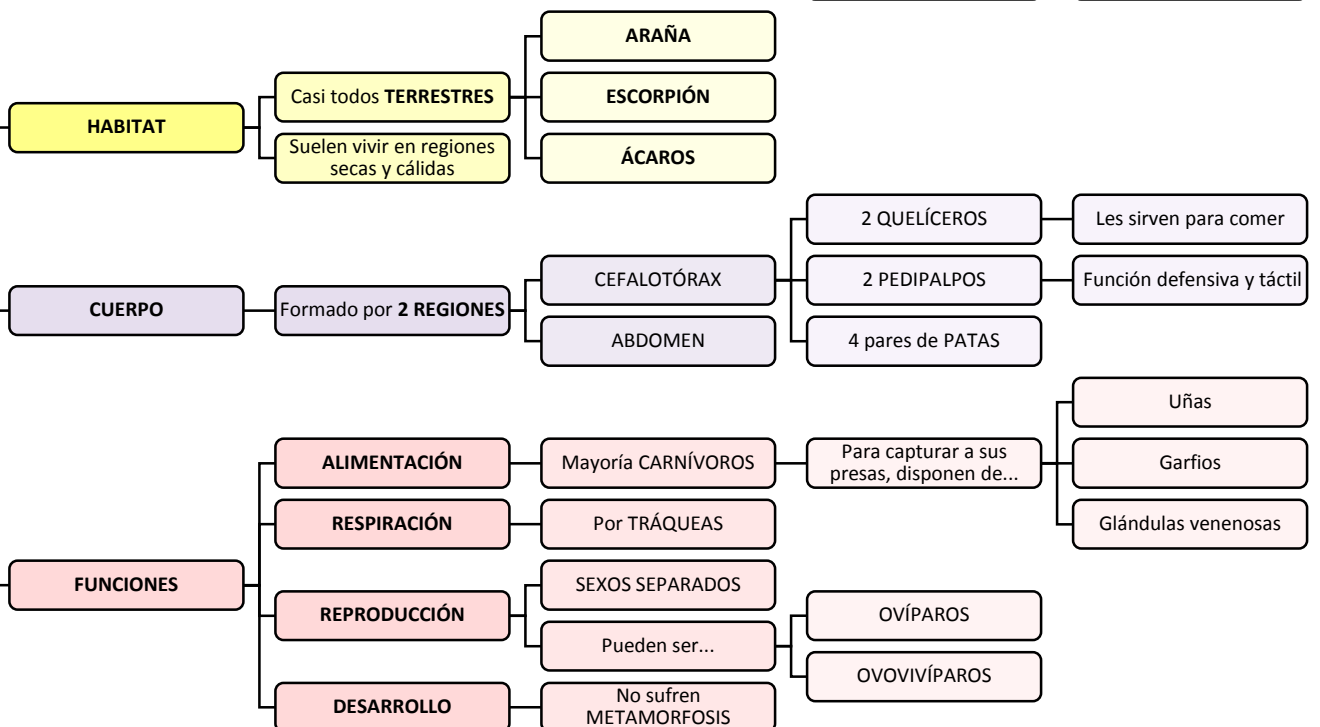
HABITAT

Casi todos TERRESTRES

Suelen vivir en regiones secas y cálidas

ARAÑA

ESCORPIÓN

ÁCAROS

CUERPO

Formado por 2 REGIONES

CEFALOTÓRAX

ABDOMEN

2 QUELÍCEROS

Les sirven para comer

2 PEDIPALPOS

Función defensiva y táctil

4 pares de PATAS

FUNCIONES

ALIMENTACIÓN

Mayoría CARNÍVOROS

Para capturar a sus presas, disponen de...

Uñas

Garfios

Glándulas venenosas

RESPIRACIÓN

Por TRÁQUEAS

REPRODUCCIÓN

SEXOS SEPARADOS

Pueden ser...

OVÍPAROS

OVOVIVÍPAROS

DESARROLLO

No sufren METAMORFOSIS